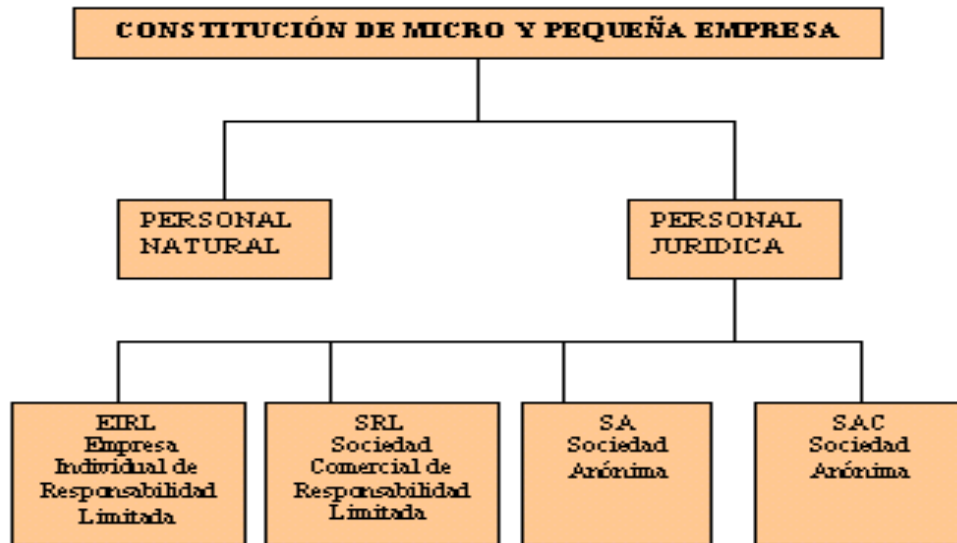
CONSTITUCIÓN DE MICRO Y PEQUEÑA EMPRESA

PERSONAL NATURAL

PERSONAL JURIDICA

EIRL
Empresa Individual de Responsabilidad Limitada

SRL
Sociedad Comercial de Responsabilidad Limitada

SA
Sociedad Anónima

SAC
Sociedad Anónima